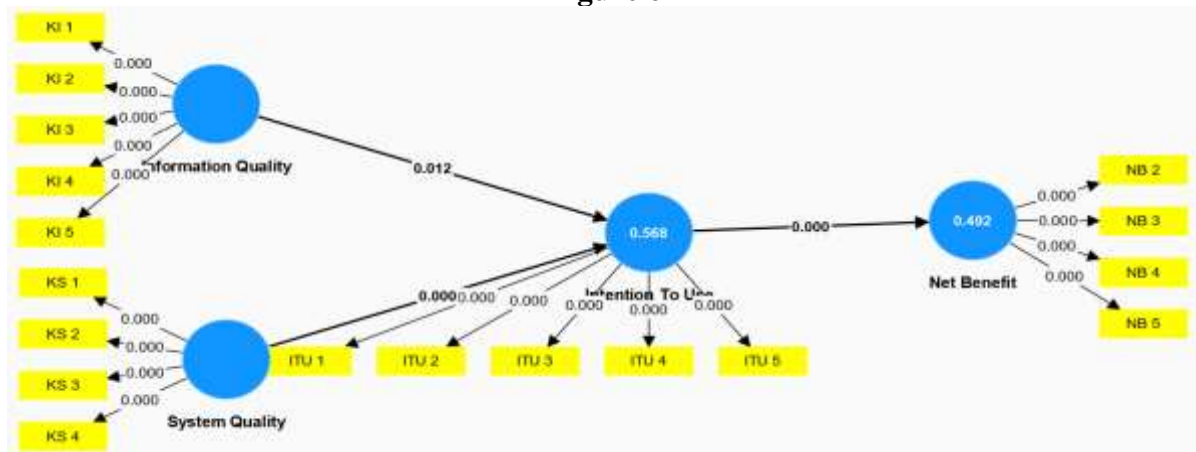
KI 1
0.000
KI 2
0.000
KI 3
0.000
KI 4
0.000
KI 5
0.000
nformation Quality
0.012
0.568
0.000
0.492
NB 2
0.000
NB 3
0.000
NB 4
0.000
NB 5
0.000
Net Benefit
KS 1
0.000
KS 2
0.000
KS 3
0.000
KS 4
0.000
System Quality
0.000
0.000
0.000
0.000
0.000
0.000
Intention To Use
ITU 1
ITU 2
ITU 3
ITU 4
ITU 5